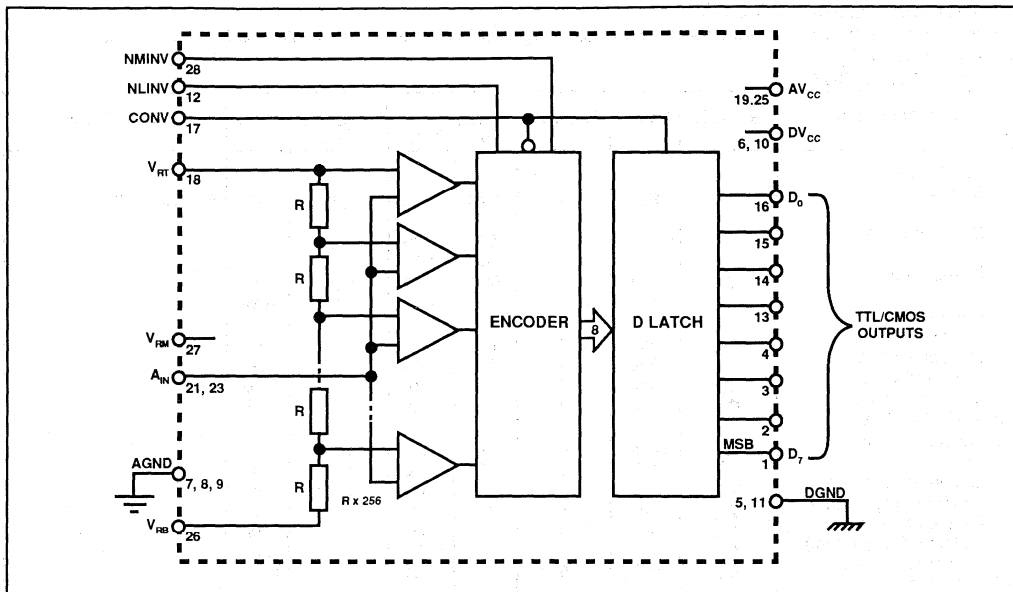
NMINV 28
NLINV 12
CONV 17
$V_{RT}$ 18
R
R
$V_{RM}$ 27
$A_{IN}$ 21, 23
R
AGND 7, 8, 9
R
R x 256
$V_{RB}$ 26
ENCODER
8
D LATCH
19.25 $AV_{CC}$
6, 10 $DV_{CC}$
16 $D_0$
15
14
13
4
3
2
MSB
1 $D_7$
TTL/CMOS OUTPUTS
5, 11 DGND